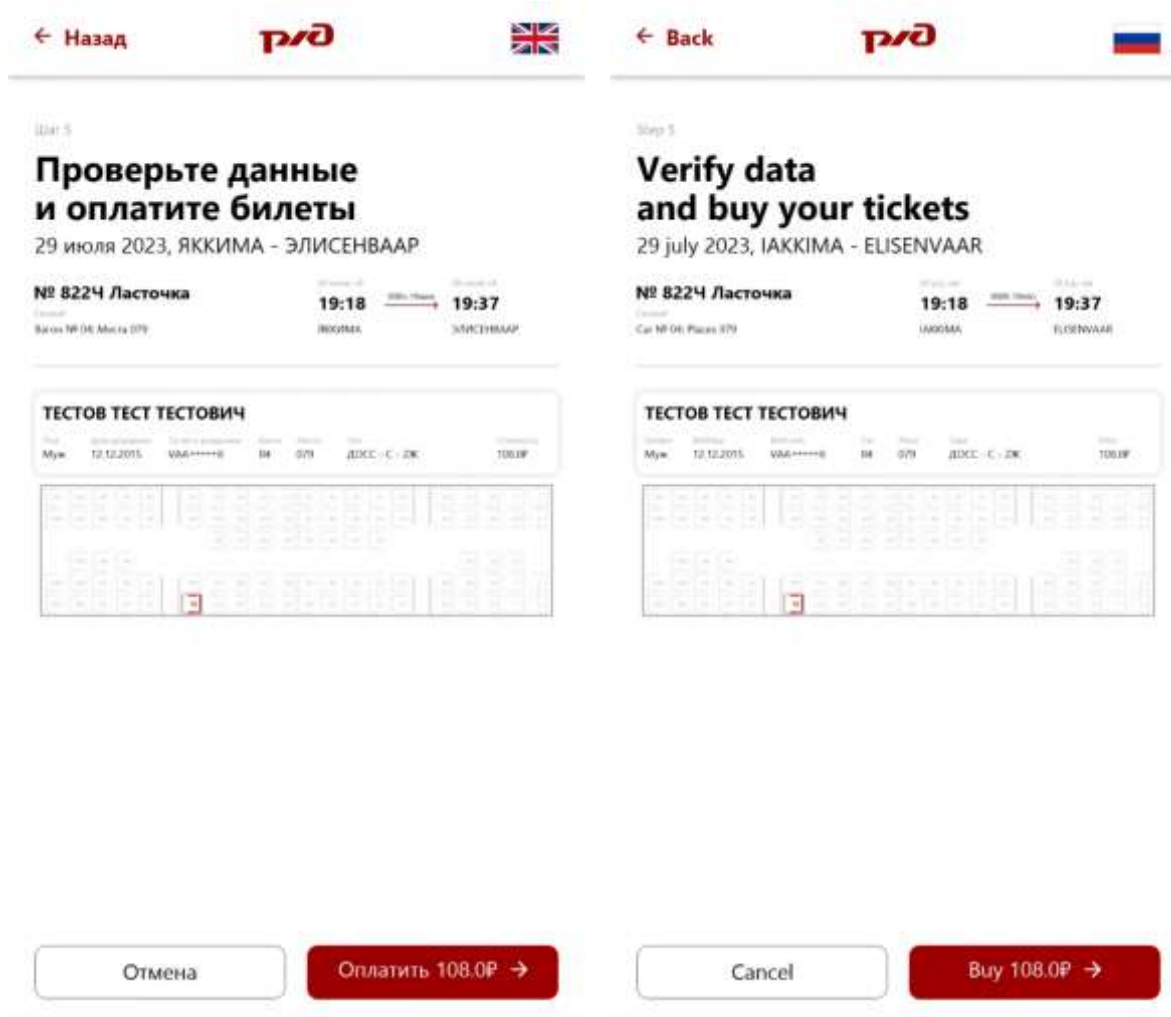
← Назад

РЖД

Шаг 5

Проверьте данные
и оплатите билеты

29 июля 2023, ЯККИМА - ЭЛИСЕНВААР

№ 822Ч Ласточка

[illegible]

Вагон № 04. Места 079

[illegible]

19:18

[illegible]

19:37

ЯККИМА

ЭЛИСЕНВААР

ТЕСТОВ ТЕСТ ТЕСТОВИЧ

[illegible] Муж

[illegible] 12.12.2015

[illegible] VAA******8

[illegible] 04

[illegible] 079

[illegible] ДОСС - С - 2Ж

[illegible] 108.0₽

Отмена

Оплатить 108.0₽ →

← Back

РЖД

Step 5

Verify data
and buy your tickets

29 july 2023, IAKKIMA - ELISENVAAR

№ 822Ч Ласточка

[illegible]

Car № 04. Places 079

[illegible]

19:18

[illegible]

19:37

IAKKIMA

ELISENVAAR

ТЕСТОВ ТЕСТ ТЕСТОВИЧ

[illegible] Муж

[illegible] 12.12.2015

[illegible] VAA******8

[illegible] 04

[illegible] 079

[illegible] ДОСС - С - 2Ж

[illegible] 108.0₽

Cancel

Buy 108.0₽ →